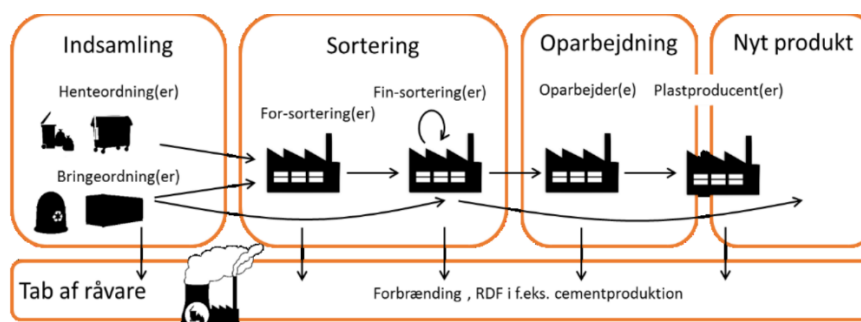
Indsamling

Henteordning(er)

Bringeordning(er)

Sortering

For-sortering(er)

Fin-sortering(er)

Oparbejdning

Oparbejder(e)

Nyt produkt

Plastproducent(er)

Tab af råvare

Forbrænding , RDF i f.eks. cementproduktion